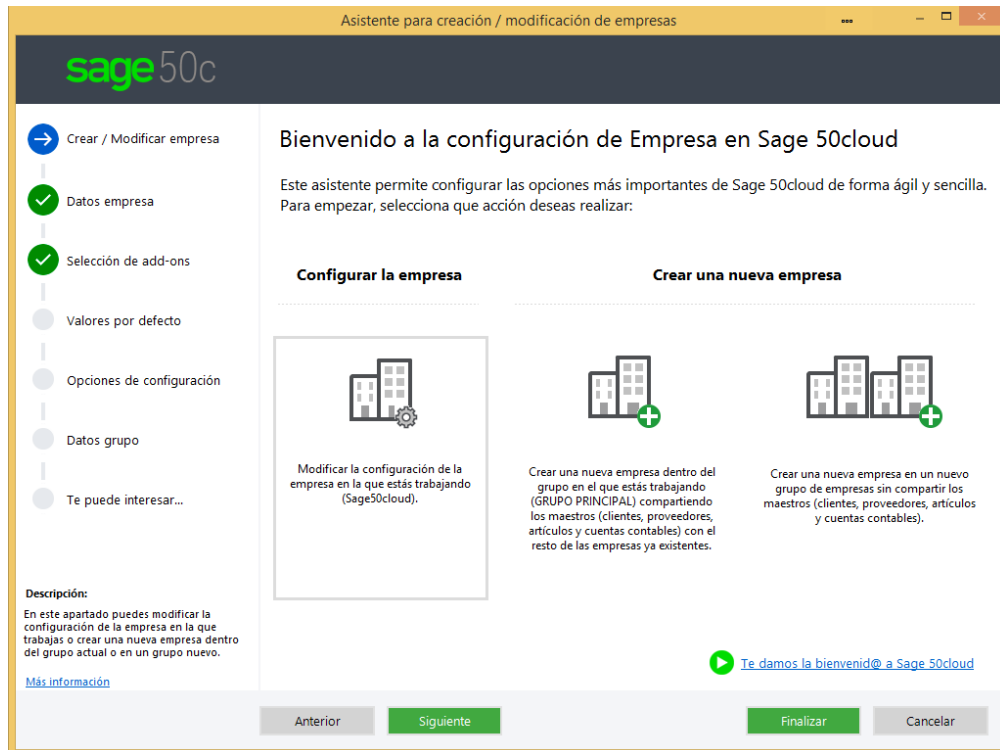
Asistente para creación / modificación de empresas

sage 50c

Crear / Modificar empresa

Datos empresa

Selección de add-ons

Valores por defecto

Opciones de configuración

Datos grupo

Te puede interesar...

Descripción:
En este apartado puedes modificar la configuración de la empresa en la que trabajas o crear una nueva empresa dentro del grupo actual o en un grupo nuevo.

Más información

Bienvenido a la configuración de Empresa en Sage 50cloud

Este asistente permite configurar las opciones más importantes de Sage 50cloud de forma ágil y sencilla. Para empezar, selecciona que acción deseas realizar:

Configurar la empresa

Crear una nueva empresa

Modificar la configuración de la empresa en la que estás trabajando (Sage50cloud).

Crear una nueva empresa dentro del grupo en el que estás trabajando (GRUPO PRINCIPAL) compartiendo los maestros (clientes, proveedores, artículos y cuentas contables) con el resto de las empresas ya existentes.

Crear una nueva empresa en un nuevo grupo de empresas sin compartir los maestros (clientes, proveedores, artículos y cuentas contables).

Te damos la bienvenid@ a Sage 50cloud

Anterior

Siguiente

Finalizar

Cancelar